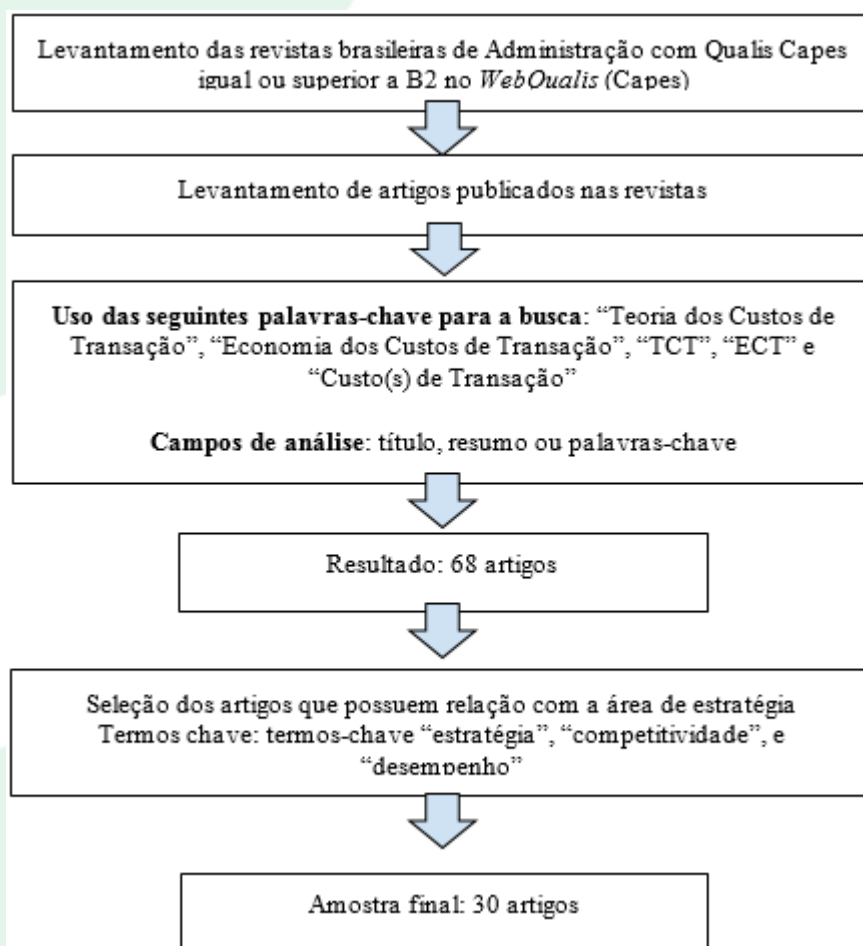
Levantamento das revistas brasileiras de Administração com Qualis Capes igual ou superior a B2 no *WebQualis* (Capes)

Levantamento de artigos publicados nas revistas

**Uso das seguintes palavras-chave para a busca**: “Teoria dos Custos de Transação”, “Economia dos Custos de Transação”, “TCT”, “ECT” e “Custo(s) de Transação”

**Campos de análise**: título, resumo ou palavras-chave

Resultado: 68 artigos

Seleção dos artigos que possuem relação com a área de estratégia
Termos chave: termos-chave “estratégia”, “competitividade”, e “desempenho”

Amostra final: 30 artigos